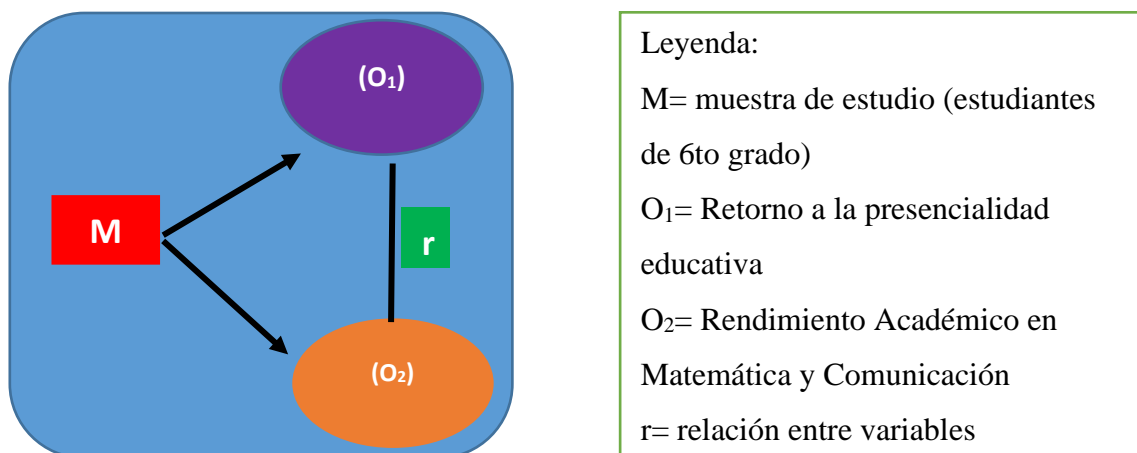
$(O_1)$

M

r

$(O_2)$

Leyenda:

M= muestra de estudio (estudiantes de 6to grado)

$O_1$= Retorno a la presencialidad educativa

$O_2$= Rendimiento Académico en Matemática y Comunicación

r= relación entre variables